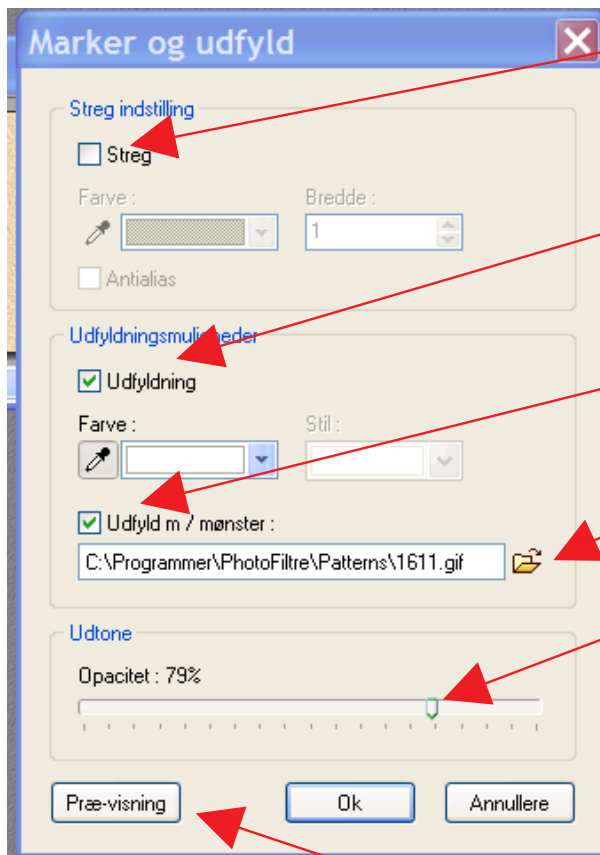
Marker og udfyld

Streg indstilling

Streg

Farve :

Bredde :

1

Antialias

Udfyldningsmuli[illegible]eder

Udfyldning

Farve :

Stil :

Udfyld m / mønster :

C:\Programmer\PhotoFiltre\Patterns\1611.gif

Udtone

Opacitet : 79%

Præ-visning

Ok

Annullere